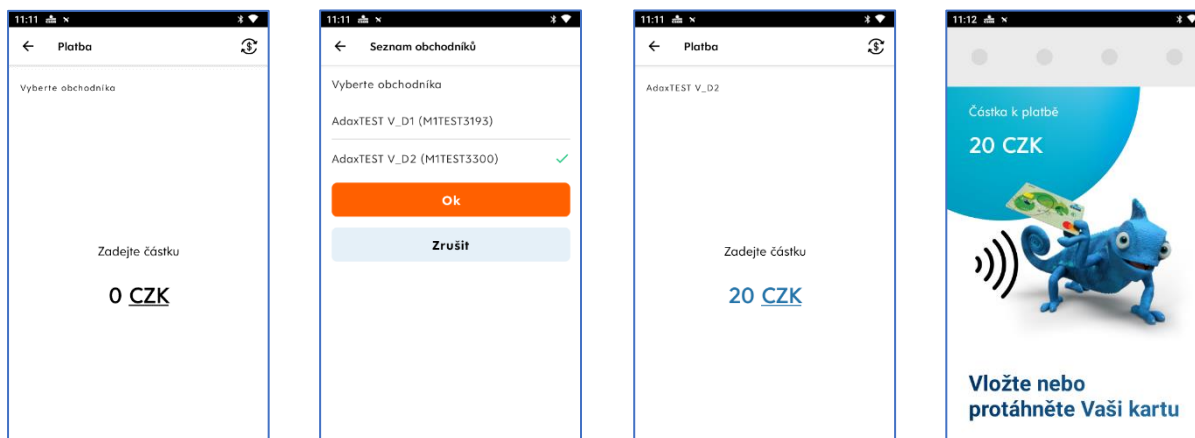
11:11

Platba

Vyberte obchodníka

Zadejte částku

0 CZK

11:11

Seznam obchodníků

Vyberte obchodníka

AdaxTEST V_D1 (M1TEST3193)

AdaxTEST V_D2 (M1TEST3300)

Ok

Zrušit

11:11

Platba

AdaxTEST V_D2

Zadejte částku

20 CZK

11:12

Částka k platbě

20 CZK

Vložte nebo protáhněte Vaši kartu